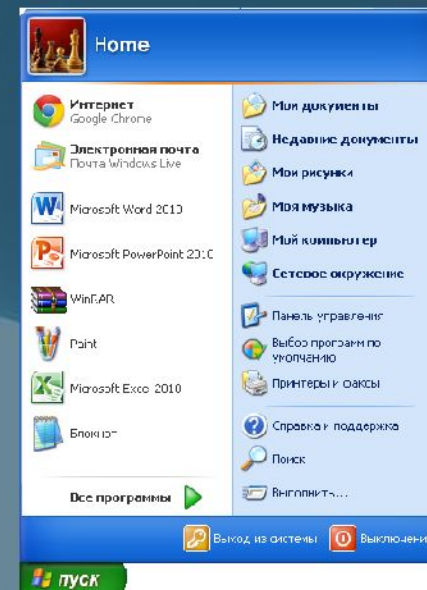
Home

Интернет
Google Chrome

Электронная почта
Почта Windows Live

Microsoft Word 2010

Microsoft PowerPoint 2010

WinRAR

Paint

Microsoft Excel 2010

Блокнот

Все программы

Мои документы

Недавние документы

Мои рисунки

Моя музыка

Мой компьютер

Сетевое окружение

Панель управления

Выбор программ по умолчанию

Принтеры и факсы

Справка и поддержка

Поиск

Выполнить...

Выход из системы

Выключени

пуск